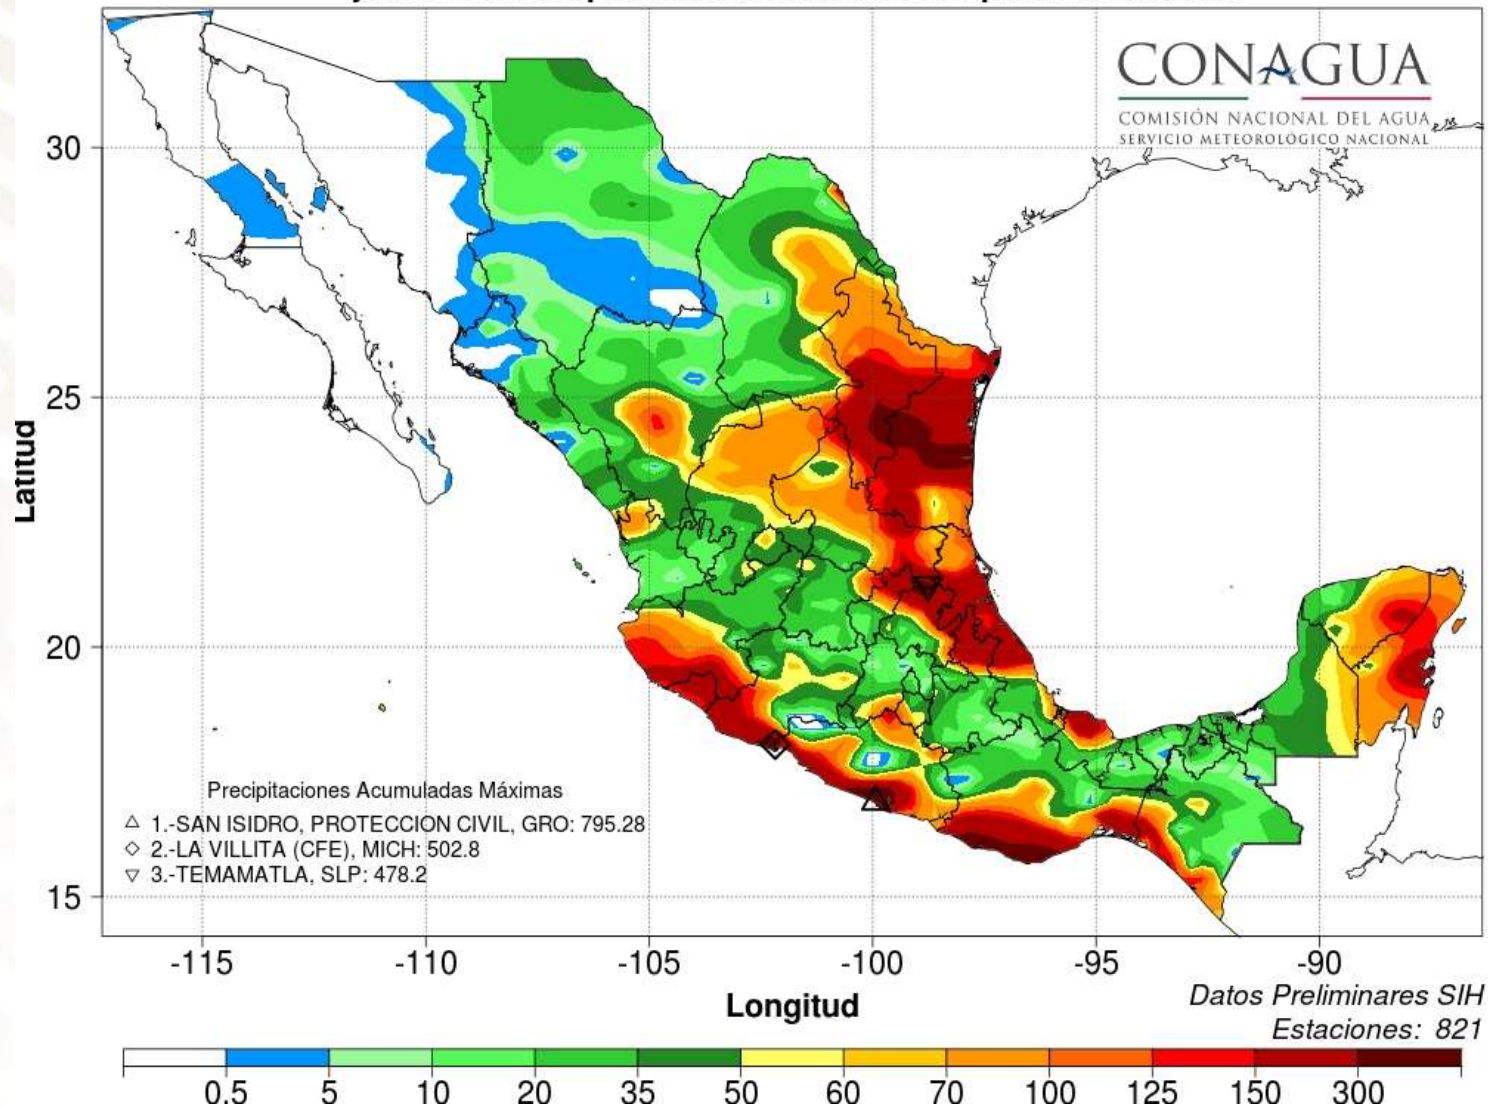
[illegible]

CONAGUA
COMISIÓN NACIONAL DEL AGUA
SERVICIO METEOROLÓGICO NACIONAL

30
25
20
15

Latitud

Precipitaciones Acumuladas Máximas
△ 1.-SAN ISIDRO, PROTECCION CIVIL, GRO: 795.28
◇ 2.-LA VILLITA (CFE), MICH: 502.8
▽ 3.-TEMAMATLA, SLP: 478.2

-115 -110 -105 -100 -95 -90

Longitud

Datos Preliminares SIH
Estaciones: 821

0.5 5 10 20 35 50 60 70 100 125 150 300